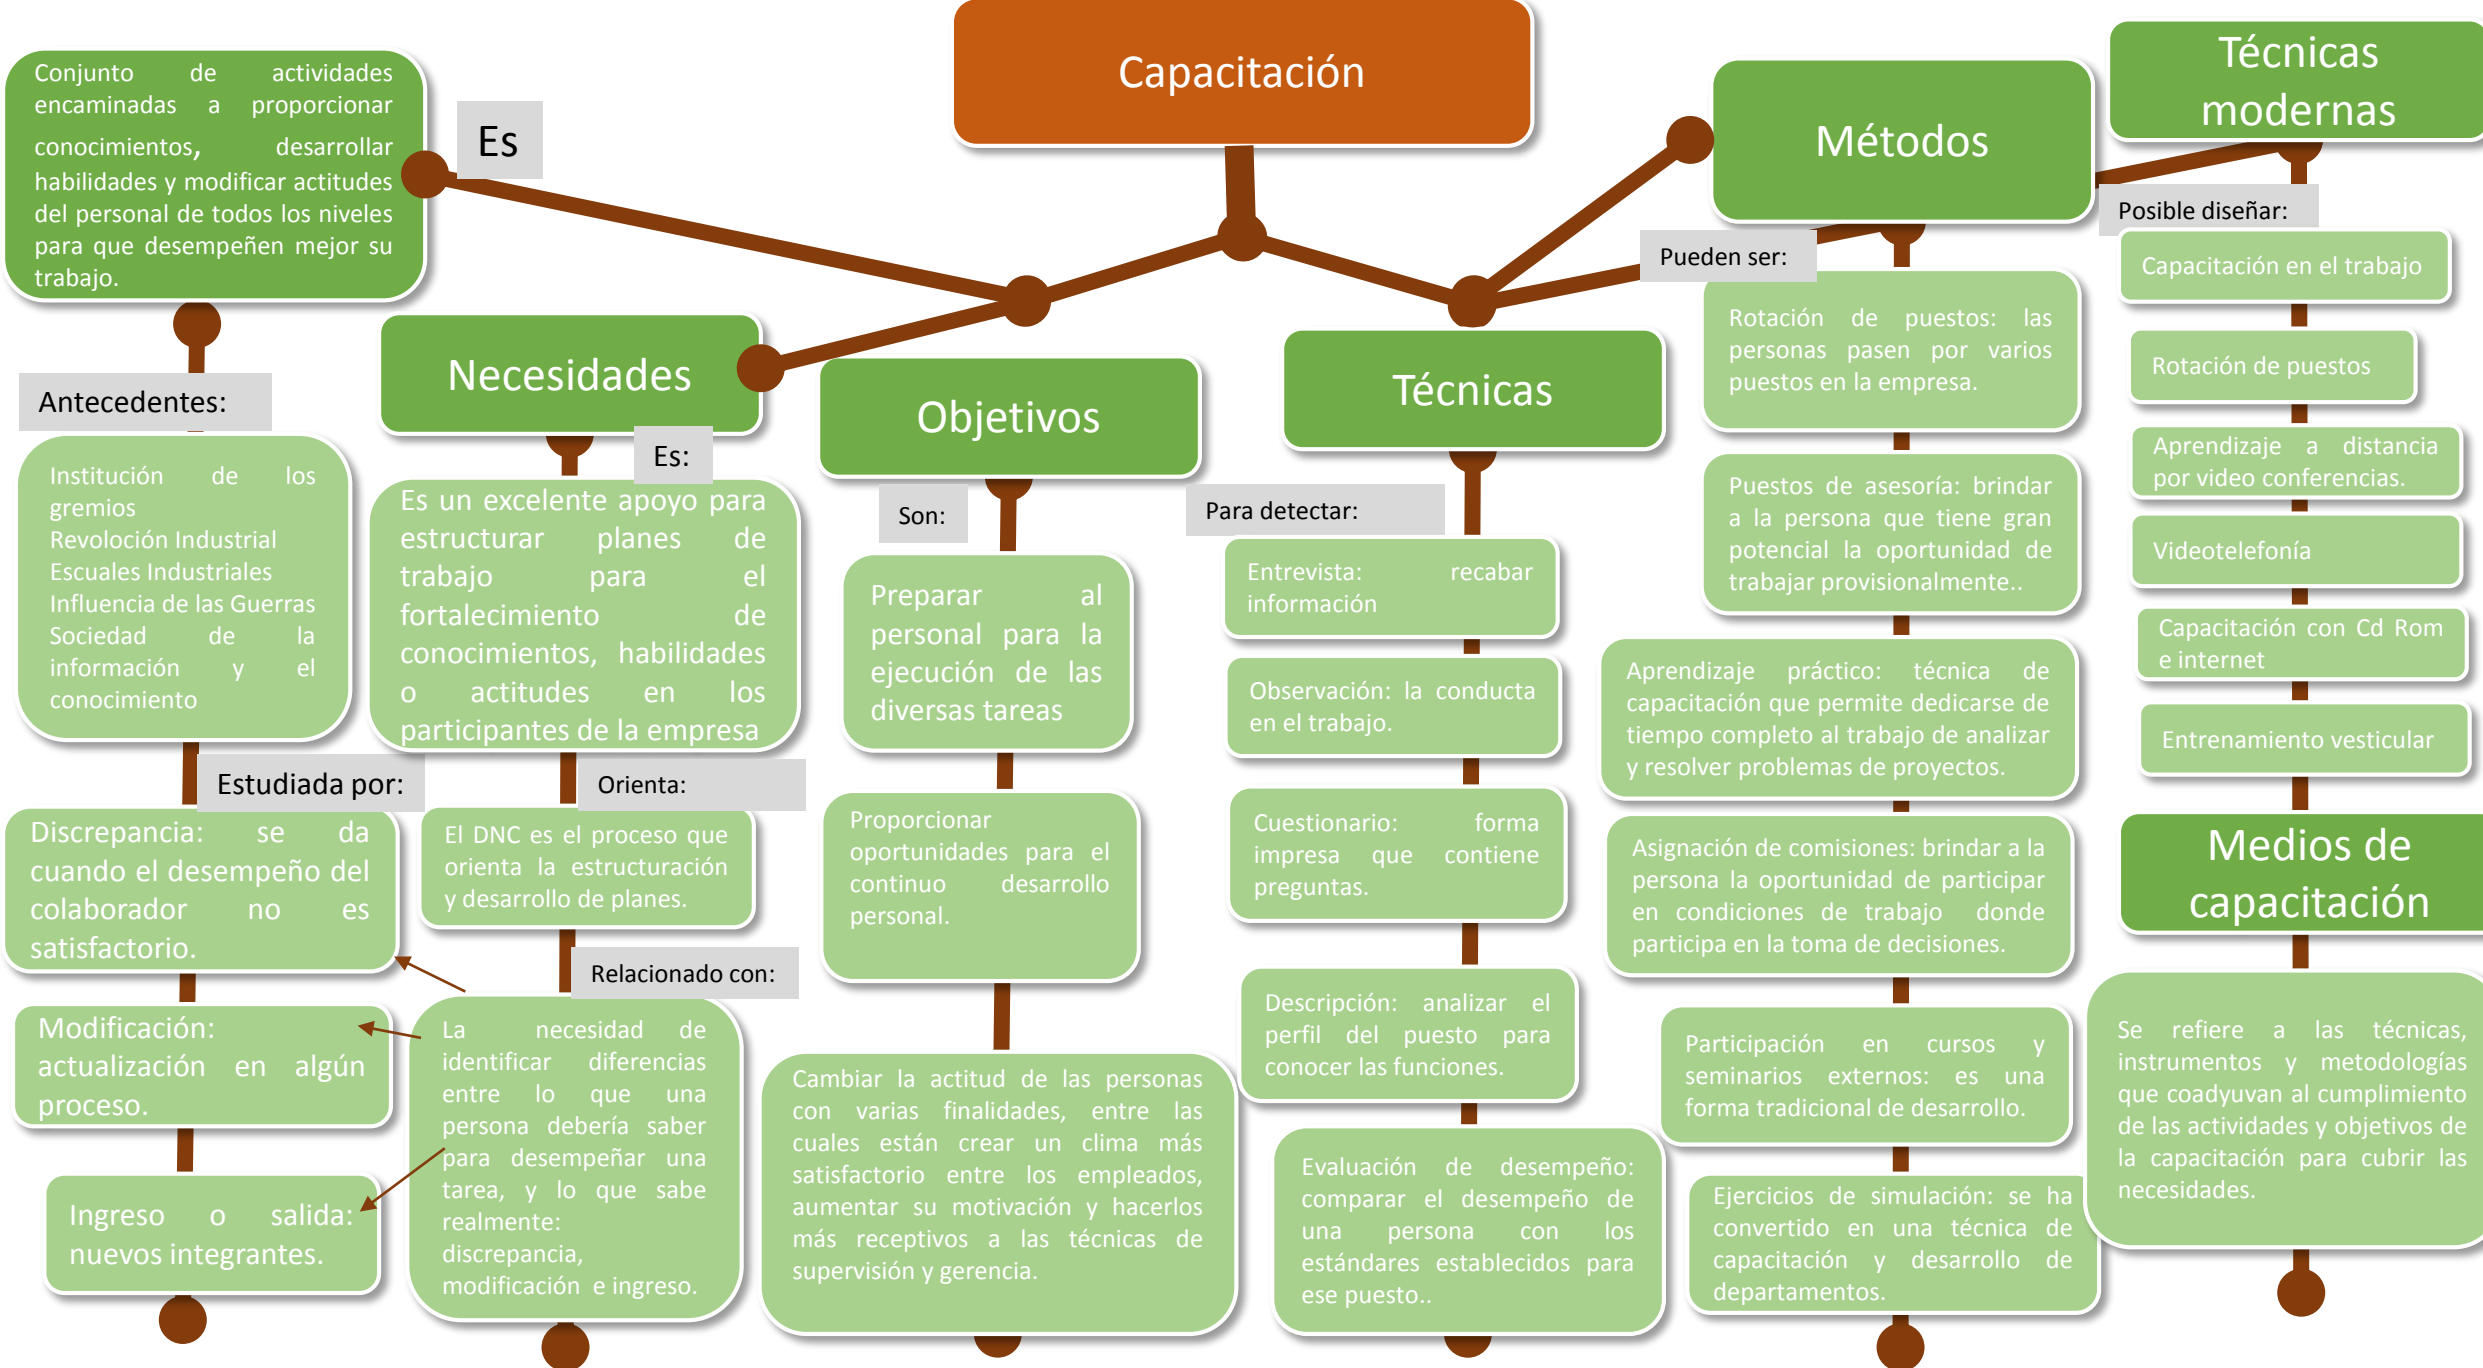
Capacitación

Es

Conjunto de actividades encaminadas a proporcionar conocimientos, desarrollar habilidades y modificar actitudes del personal de todos los niveles para que desempeñen mejor su trabajo.

Antecedentes:

Institución de los gremios
Revolución Industrial
Escuales Industriales
Influencia de las Guerras
Sociedad de la información y el conocimiento

Estudiada por:

Discrepancia: se da cuando el desempeño del colaborador no es satisfactorio.

Modificación: actualización en algún proceso.

Ingreso o salida: nuevos integrantes.

Necesidades

Es:

Es un excelente apoyo para estructurar planes de trabajo para el fortalecimiento de conocimientos, habilidades o actitudes en los participantes de la empresa

Orienta:

El DNC es el proceso que orienta la estructuración y desarrollo de planes.

Relacionado con:

La necesidad de identificar diferencias entre lo que una persona debería saber para desempeñar una tarea, y lo que sabe realmente: discrepancia, modificación e ingreso.

Objetivos

Son:

Preparar al personal para la ejecución de las diversas tareas

Proporcionar oportunidades para el continuo desarrollo personal.

Cambiar la actitud de las personas con varias finalidades, entre las cuales están crear un clima más satisfactorio entre los empleados, aumentar su motivación y hacerlos más receptivos a las técnicas de supervisión y gerencia.

Técnicas

Para detectar:

Entrevista: recabar información

Observación: la conducta en el trabajo.

Cuestionario: forma impresa que contiene preguntas.

Descripción: analizar el perfil del puesto para conocer las funciones.

Evaluación de desempeño: comparar el desempeño de una persona con los estándares establecidos para ese puesto..

Métodos

Pueden ser:

Rotación de puestos: las personas pasen por varios puestos en la empresa.

Puestos de asesoría: brindar a la persona que tiene gran potencial la oportunidad de trabajar provisionalmente..

Aprendizaje práctico: técnica de capacitación que permite dedicarse de tiempo completo al trabajo de analizar y resolver problemas de proyectos.

Asignación de comisiones: brindar a la persona la oportunidad de participar en condiciones de trabajo donde participa en la toma de decisiones.

Participación en cursos y seminarios externos: es una forma tradicional de desarrollo.

Ejercicios de simulación: se ha convertido en una técnica de capacitación y desarrollo de departamentos.

Técnicas modernas

Posible diseñar:

Capacitación en el trabajo

Rotación de puestos

Aprendizaje a distancia por video conferencias.

Videotelefonía

Capacitación con Cd Rom e internet

Entrenamiento vesticular

Medios de capacitación

Se refiere a las técnicas, instrumentos y metodologías que coadyuvan al cumplimiento de las actividades y objetivos de la capacitación para cubrir las necesidades.